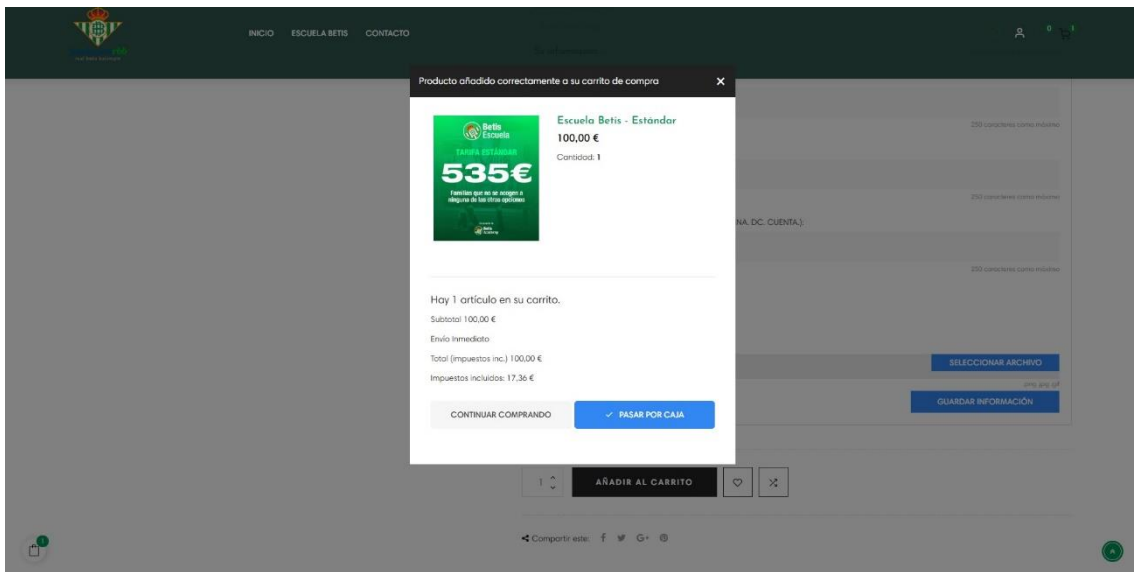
INICIO ESCUELA BETIS CONTACTO

Producto añadido correctamente a su carrito de compra ×

Betis Escuela
TARIFA ESTÁNDAR
535€
Familias que no se acogen a ninguna de las otras opciones

Escuela Betis - Estándar
100,00 €
Cantidad: 1

250 caracteres como máximo

250 caracteres como máximo

NA. DC. CUENTA.):

250 caracteres como máximo

Hay 1 artículo en su carrito.
Subtotal 100,00 €
Envío Inmediato
Total (impuestos inc.) 100,00 €
Impuestos incluidos: 17,36 €

SELECCIONAR ARCHIVO

png jpg gif

GUARDAR INFORMACIÓN

CONTINUAR COMPRANDO

✓ PASAR POR CAJA

1

AÑADIR AL CARRITO

Compartir este: f G+

0

0

1